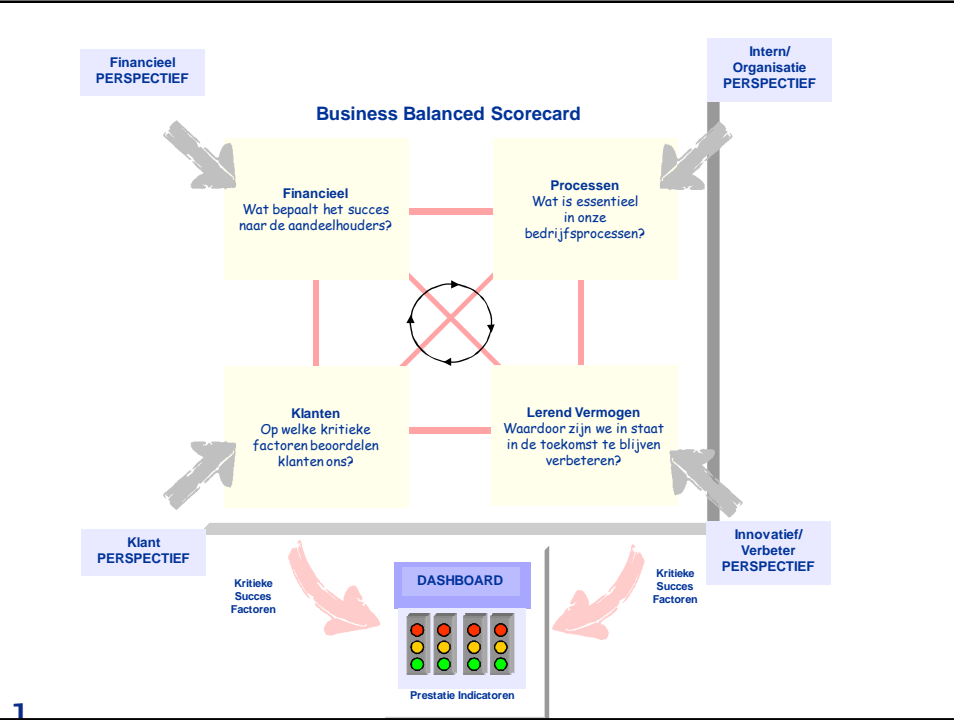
Financieel
PERSPECTIEF

Intern/
Organisatie
PERSPECTIEF

Business Balanced Scorecard

Financieel
Wat bepaalt het succes naar de aandeelhouders?

Processen
Wat is essentieel in onze bedrijfsprocessen?

Klanten
Op welke kritieke factoren beoordelen klanten ons?

Lerend Vermogen
Waardoor zijn we in staat in de toekomst te blijven verbeteren?

Klant
PERSPECTIEF

Innovatief/
Verbeter
PERSPECTIEF

Kritieke
Succes
Factoren

DASHBOARD

Kritieke
Succes
Factoren

Prestatie Indicatoren

1